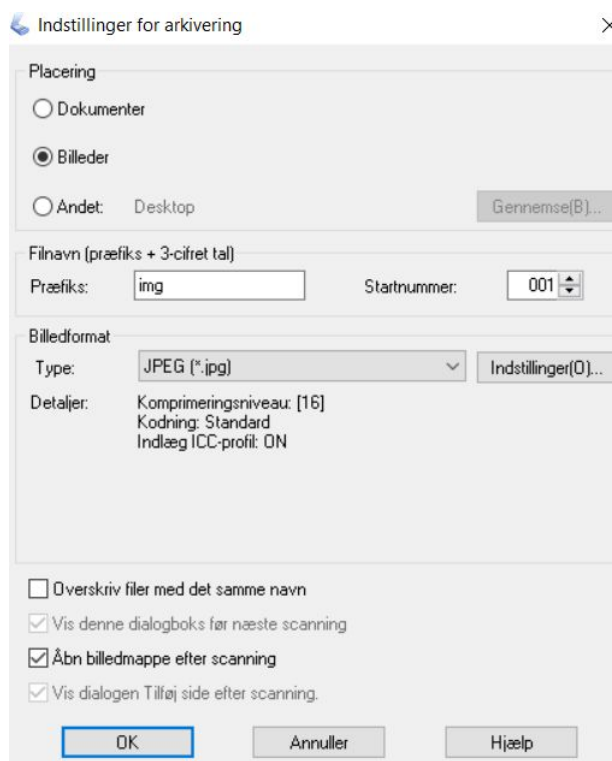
Indstillinger for arkivering

Placering

Dokumenter

Billeder

Andet: Desktop

Gennemse(B)...

Filnavn (præfiks + 3-cifret tal)

Præfiks: img

Startnummer: 001

Billedformat

Type: JPEG (*.jpg)

Indstillinger(O)...

Detaljer: Komprimeringsniveau: [16]
Kodning: Standard
Indlæg ICC-profil: ON

Overskriv filer med det samme navn

Vis denne dialogboks før næste scanning

Åbn billedmappe efter scanning

Vis dialogen Tilføj side efter scanning.

OK

Annuller

Hjælp